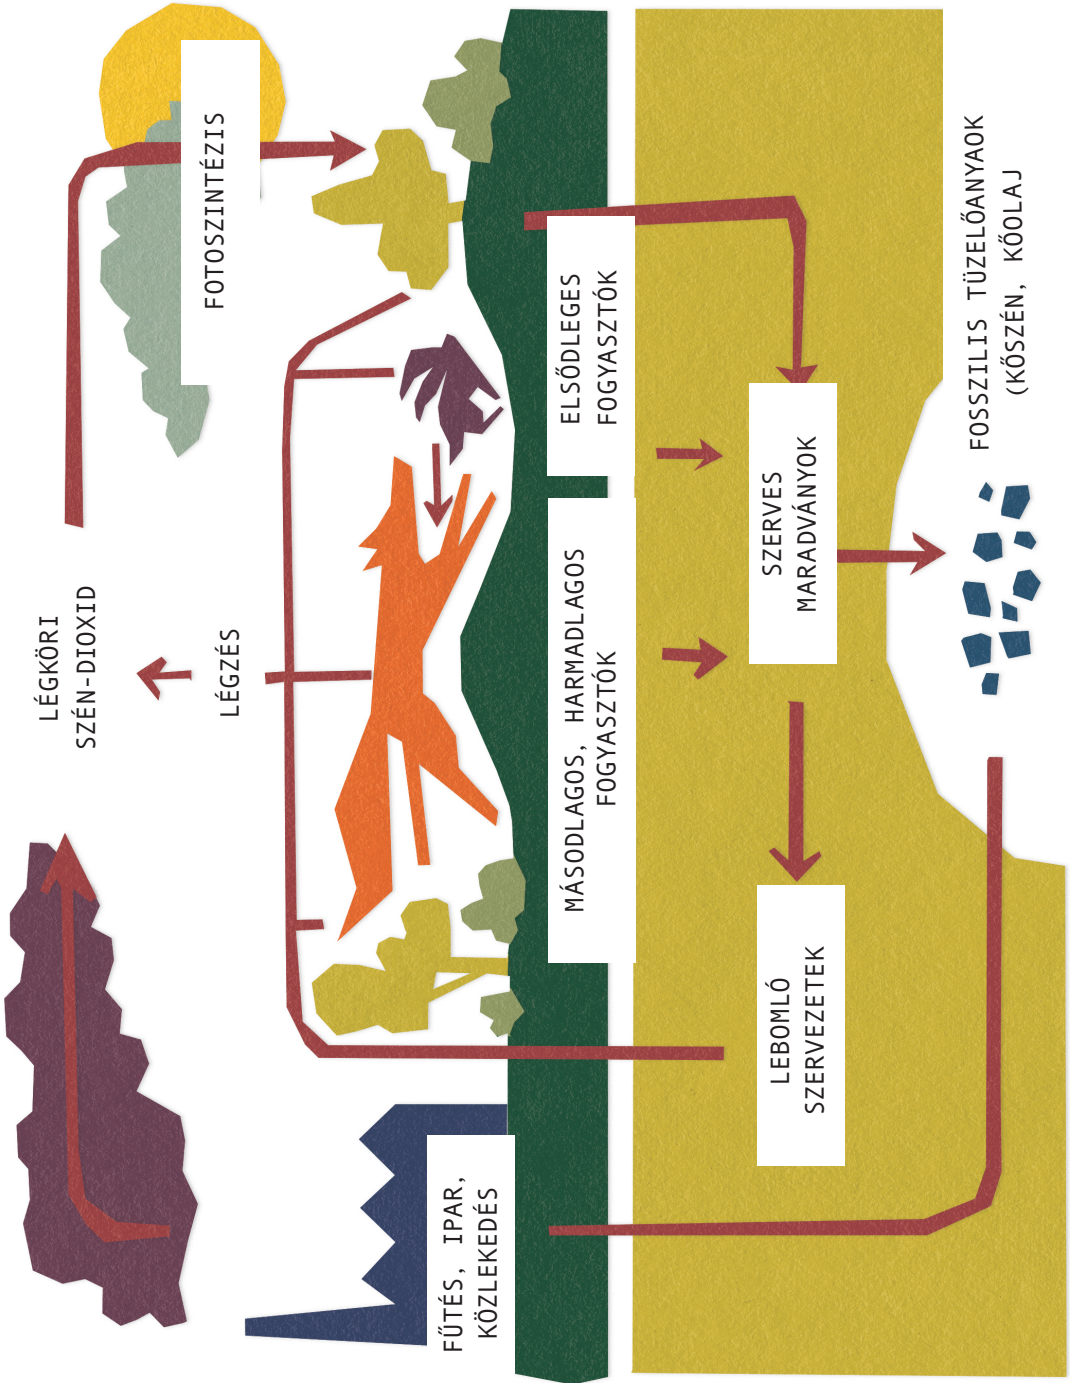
FOTOSZINTÉZIS

LÉGKÖRI SZÉN-DIOXID

LÉGZÉS

ELSŐDLEGES FOGYASZTÓK

MÁSODLAGOS, HARMADLAGOS FOGYASZTÓK

SZERVES MARADVÁNYOK

FOSSZILIS TÜZELŐANYAGOK (KŐSZÉN, KŐOLAJ

LEBOMLÓ SZERVEZETEK

FŰTÉS, IPAR, KÖZLEKEDÉS